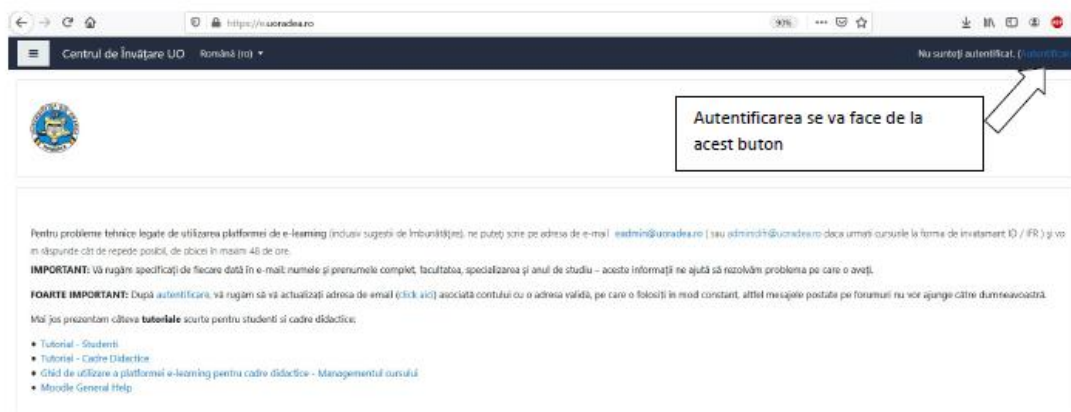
https://e.uoradea.ro

90%

Centrul de Învățare UO   Română (ro) ▾

Nu sunteți autentificat. (Autentificare)

Autentificarea se va face de la acest buton

Pentru probleme tehnice legate de utilizarea platformei de e-learning (inclusiv sugestii de îmbunătățire), ne puteți scrie pe adresa de e-mail eadmin@uoradea.ro ( sau admindfr@uoradea.ro daca urmati cursurile la forma de invatamant ID / IFR ) și vom răspunde cât de repede posibil, de obicei în maxim 48 de ore.

IMPORTANT: Vă rugăm specificați de fiecare dată în e-mail: numele și prenumele complet, facultatea, specializarea și anul de studiu – aceste informații ne ajută să rezolvăm problema pe care o aveți.

FOARTE IMPORTANT: După autentificare, vă rugăm să vă actualizați adresa de email (click aici) asociată contului cu o adresă validă, pe care o folosiți în mod constant, altfel mesajele postate pe forumuri nu vor ajunge către dumneavoastră.

Mai jos prezentam câteva tutoriale scurte pentru studenti si cadre didactice:

• Tutorial - Studenti
• Tutorial - Cadre Didactice
• Ghid de utilizare a platformei e-learning pentru cadre didactice - Managementul cursului
• Moodle General Help